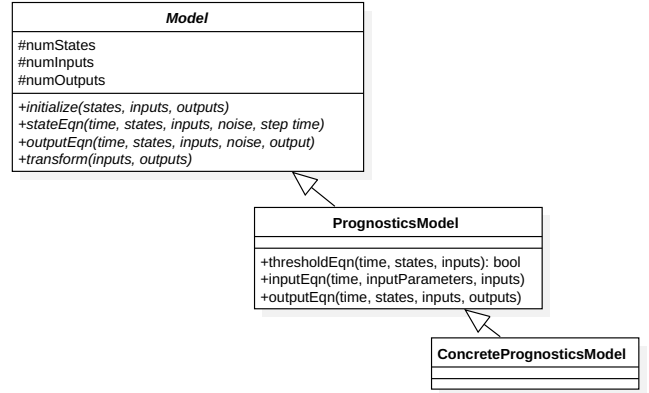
Model

#numStates
#numInputs
#numOutputs

+initialize(states, inputs, outputs)
+stateEqn(time, states, inputs, noise, step time)
+outputEqn(time, states, inputs, noise, output)
+transform(inputs, outputs)

PrognosticsModel

+thresholdEqn(time, states, inputs): bool
+inputEqn(time, inputParameters, inputs)
+outputEqn(time, states, inputs, outputs)

ConcretePrognosticsModel